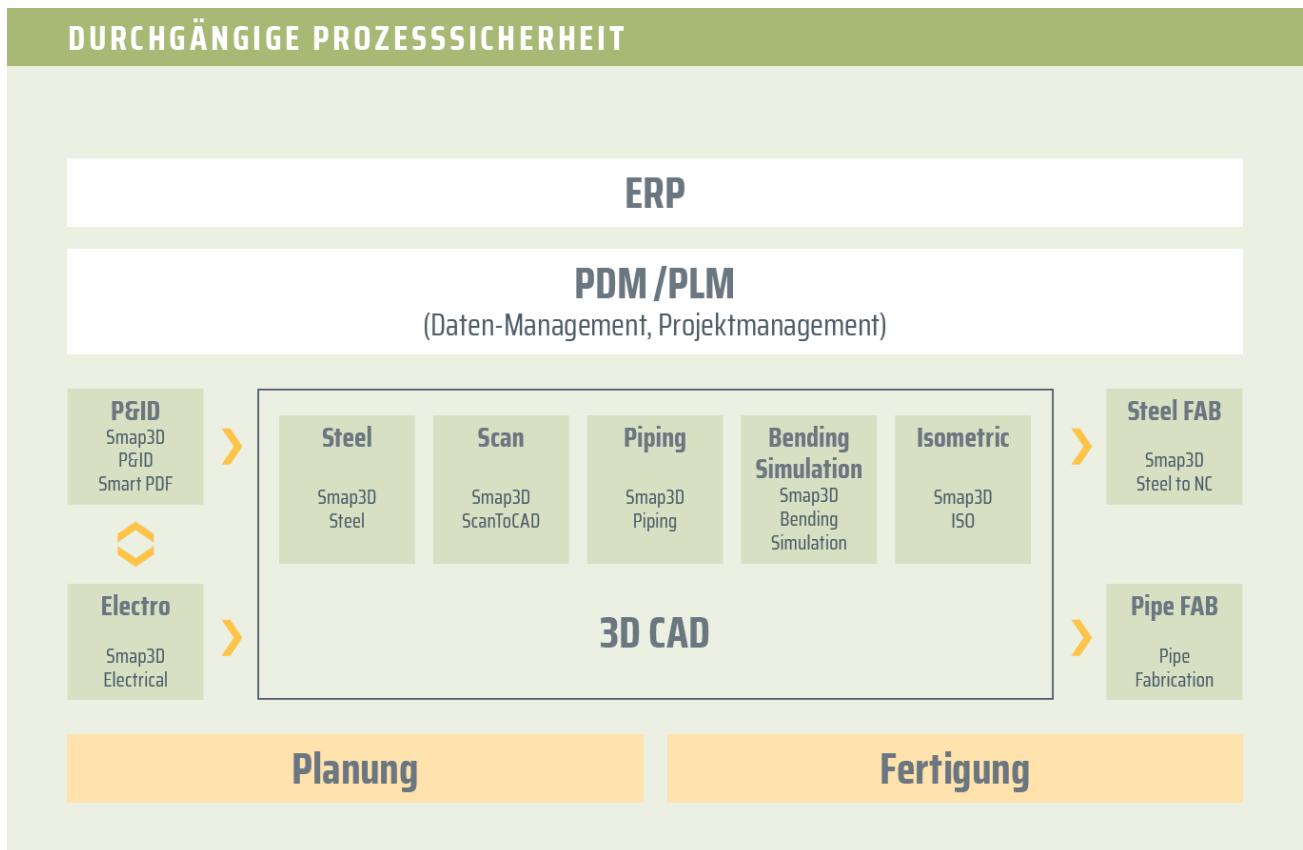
DURCHGÄNGIGE PROZESSSICHERHEIT

ERP

PDM /PLM
(Daten-Management, Projektmanagement)

P&ID
Smap3D
P&ID
Smart PDF

Electro
Smap3D
Electrical

Steel
Smap3D
Steel

Scan
Smap3D
ScanToCAD

Piping
Smap3D
Piping

Bending Simulation
Smap3D
Bending
Simulation

Isometric
Smap3D
ISO

3D CAD

Steel FAB
Smap3D
Steel to NC

Pipe FAB
Pipe
Fabrication

Planung

Fertigung